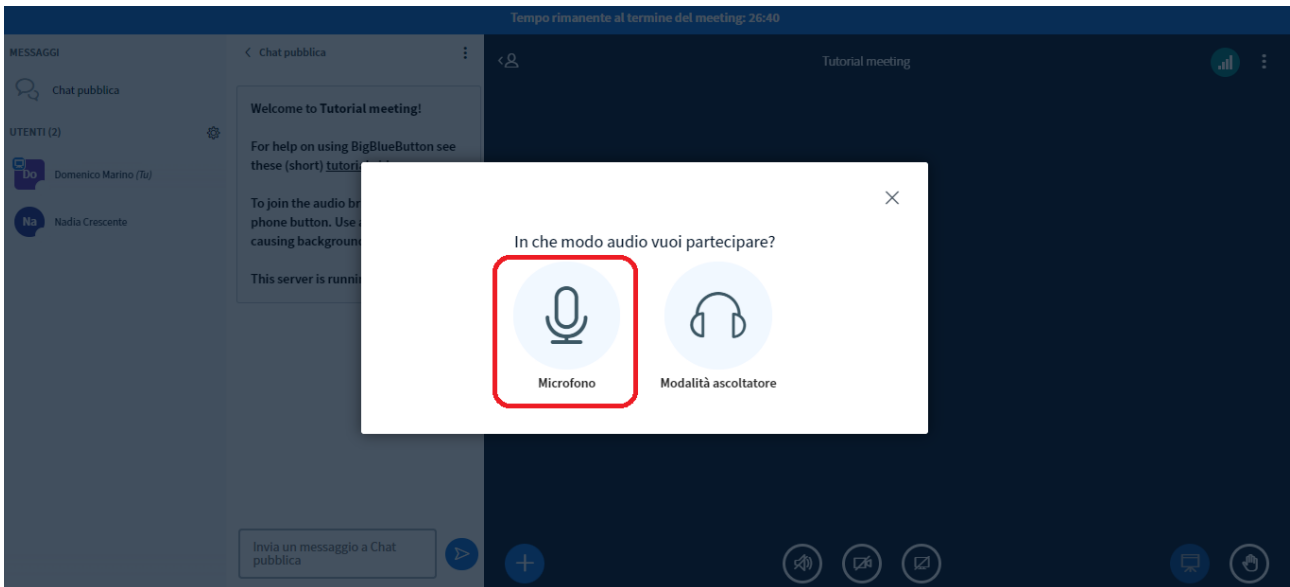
Tempo rimanente al termine del meeting: 26:40

MESSAGGI

Chat pubblica

UTENTI (2)

Do Domenico Marino (Tu)

Na Nadia Crescente

< Chat pubblica

Welcome to Tutorial meeting!

For help on using BigBlueButton see these (short) tutori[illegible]

To join the audio br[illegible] phone button. Use a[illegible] causing background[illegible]

This server is runni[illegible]

Invia un messaggio a Chat pubblica

Tutorial meeting

In che modo audio vuoi partecipare?

Microfono

Modalità ascoltatore